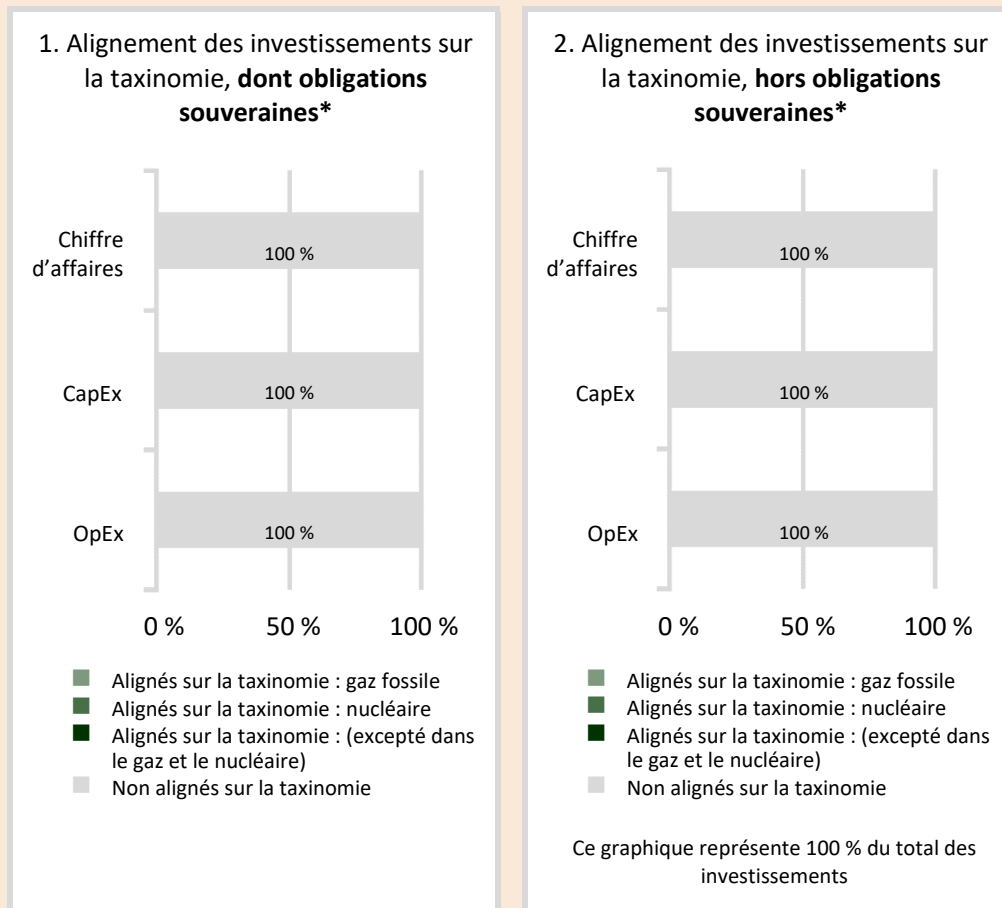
1. Alignement des investissements sur la taxinomie, **dont obligations souveraines***

Chiffre d'affaires
100 %

CapEx
100 %

OpEx
100 %

0 % 50 % 100 %

Alignés sur la taxinomie : gaz fossile
Alignés sur la taxinomie : nucléaire
Alignés sur la taxinomie : (excepté dans le gaz et le nucléaire)
Non alignés sur la taxinomie

2. Alignement des investissements sur la taxinomie, **hors obligations souveraines***

Chiffre d'affaires
100 %

CapEx
100 %

OpEx
100 %

0 % 50 % 100 %

Alignés sur la taxinomie : gaz fossile
Alignés sur la taxinomie : nucléaire
Alignés sur la taxinomie : (excepté dans le gaz et le nucléaire)
Non alignés sur la taxinomie

Ce graphique représente 100 % du total des investissements